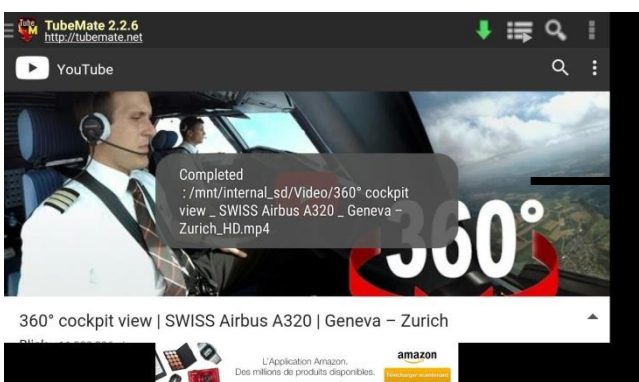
TubeMate 2.2.6
http://tubemate.net

YouTube

Completed
: /mnt/internal_sd/Video/360° cockpit view _ SWISS Airbus A320 _ Geneva – Zurich_HD.mp4

360°

360° cockpit view | SWISS Airbus A320 | Geneva – Zurich

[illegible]

L'Application Amazon.
Des millions de produits disponibles.

amazon
Télécharger maintenant